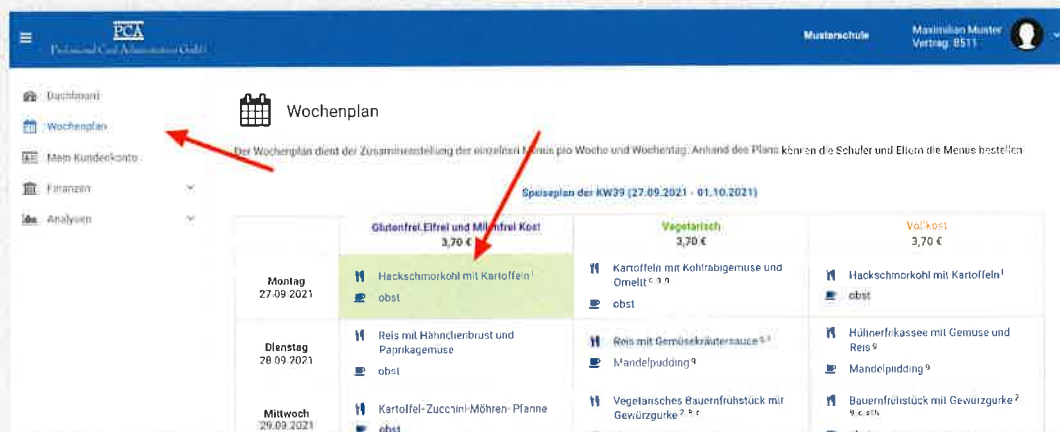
PCA
Professional Card Administration GmbH

Musterschule
Maximilian Muster
Vertrag: 8511

Dashboard
Wochenplan
Mein Kundenkonto
Finanzen
Analysen

Wochenplan

Der Wochenplan dient der Zusammenstellung der einzelnen Menus pro Woche und Wochentag. Anhand des Plans können die Schuler und Eltern die Menus bestellen

Speiseplan der KW39 (27.09.2021 - 01.10.2021)

| | Glutenfrei,Eifrei und Milchfrei Kost 3,70 € | Vegetarisch 3,70 € | Vollkost 3,70 € |
|---|---|---|---|
| Montag 27.09.2021 | Hackschmorkohl mit Kartoffeln¹ obst | Kartoffeln mit Kohlrabigemüse und Omelett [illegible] obst | Hackschmorkohl mit Kartoffeln¹ obst |
| Dienstag 28.09.2021 | Reis mit Hähnchenbrust und Paprikagemüse obst | Reis mit Gemüsekräutersauce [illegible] Mandelpudding⁹ | Hühnerfrikassee mit Gemuse und Reis⁹ Mandelpudding⁹ |
| Mittwoch 29.09.2021 | Kartoffel-Zucchini-Möhren- Pfanne obst | Vegetarisches Bauernfrühstück mit Gewürzgurke² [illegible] | Bauernfrühstück mit Gewürzgurke² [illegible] |